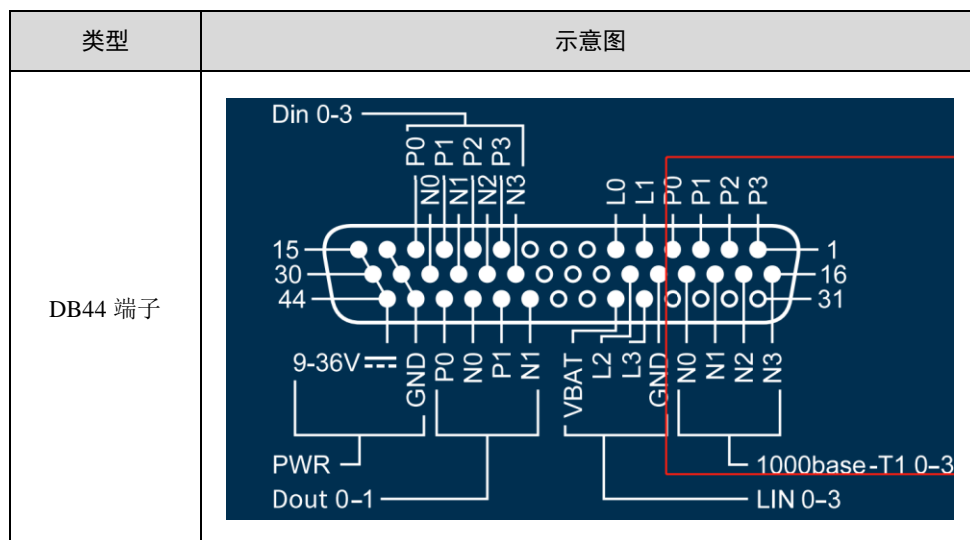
| 类型 | 示意图 |
|---|---|
| DB44 端子 | Din 0-3<br>P0 P1 P2 P3<br>N0 N1 N2 N3<br>L0 L1 P0 P1 P2 P3<br>15 30 44<br>1 16 31<br>9-36V GND P0 N0 P1 N1 VBAT L2 L3 GND N0 N1 N2 N3<br>PWR<br>Dout 0-1<br>1000base-T1 0-3<br>LIN 0-3 |